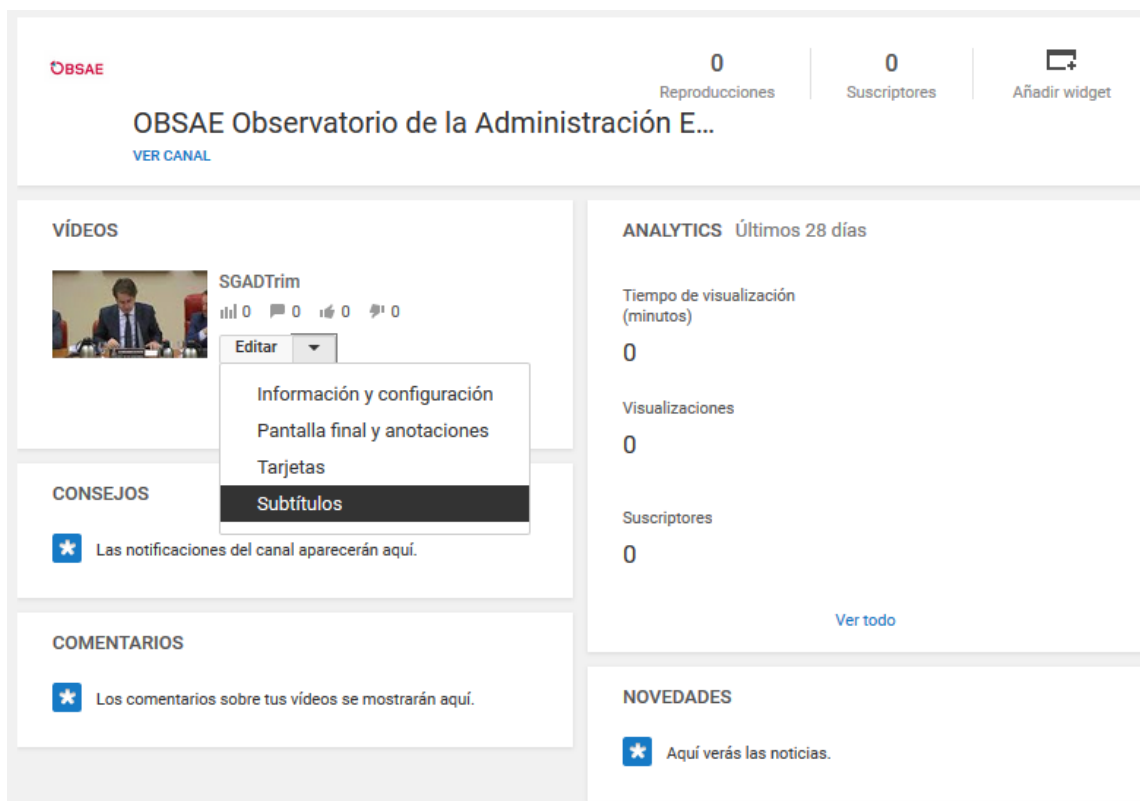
OBSAE

0
Reproducciones

0
Suscriptores

Añadir widget

OBSAE Observatorio de la Administración E...
VER CANAL

VÍDEOS

SGADTrim
0 0 0 0
Editar

Información y configuración
Pantalla final y anotaciones
Tarjetas
Subtítulos

CONSEJOS

Las notificaciones del canal aparecerán aquí.

COMENTARIOS

Los comentarios sobre tus vídeos se mostrarán aquí.

ANALYTICS Últimos 28 días

Tiempo de visualización (minutos)
0

Visualizaciones
0

Suscriptores
0

Ver todo

NOVEDADES

Aquí verás las noticias.